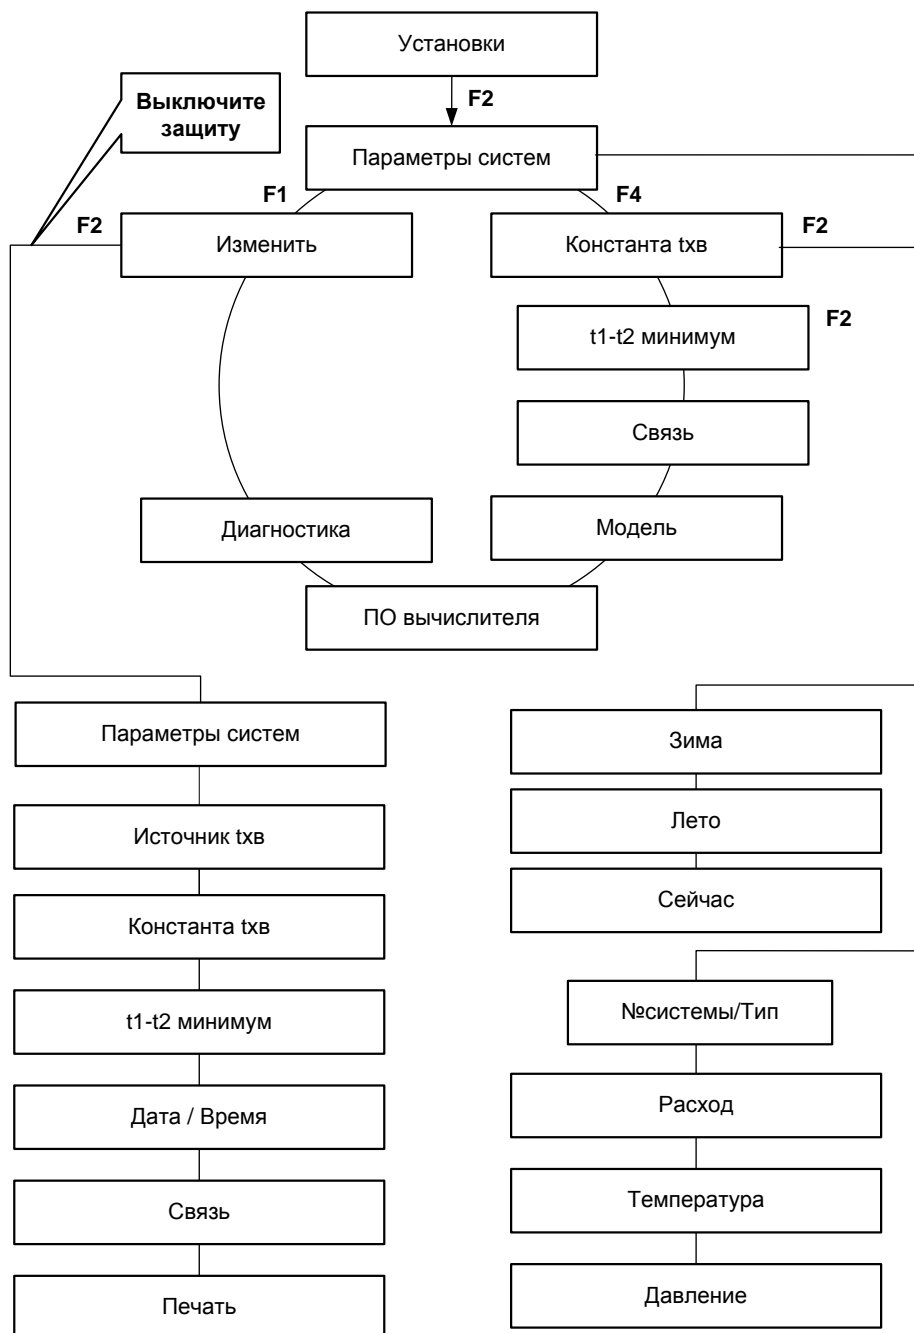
Установки

F2

Выключите защиту

Параметры систем

F1

F4

F2

Изменить

Константа txв

F2

t1-t2 минимум

F2

Связь

Диагностика

Модель

ПО вычислителя

Параметры систем

Источник txв

Константа txв

t1-t2 минимум

Дата / Время

Связь

Печать

Зима

Лето

Сейчас

№системы/Тип

Расход

Температура

Давление